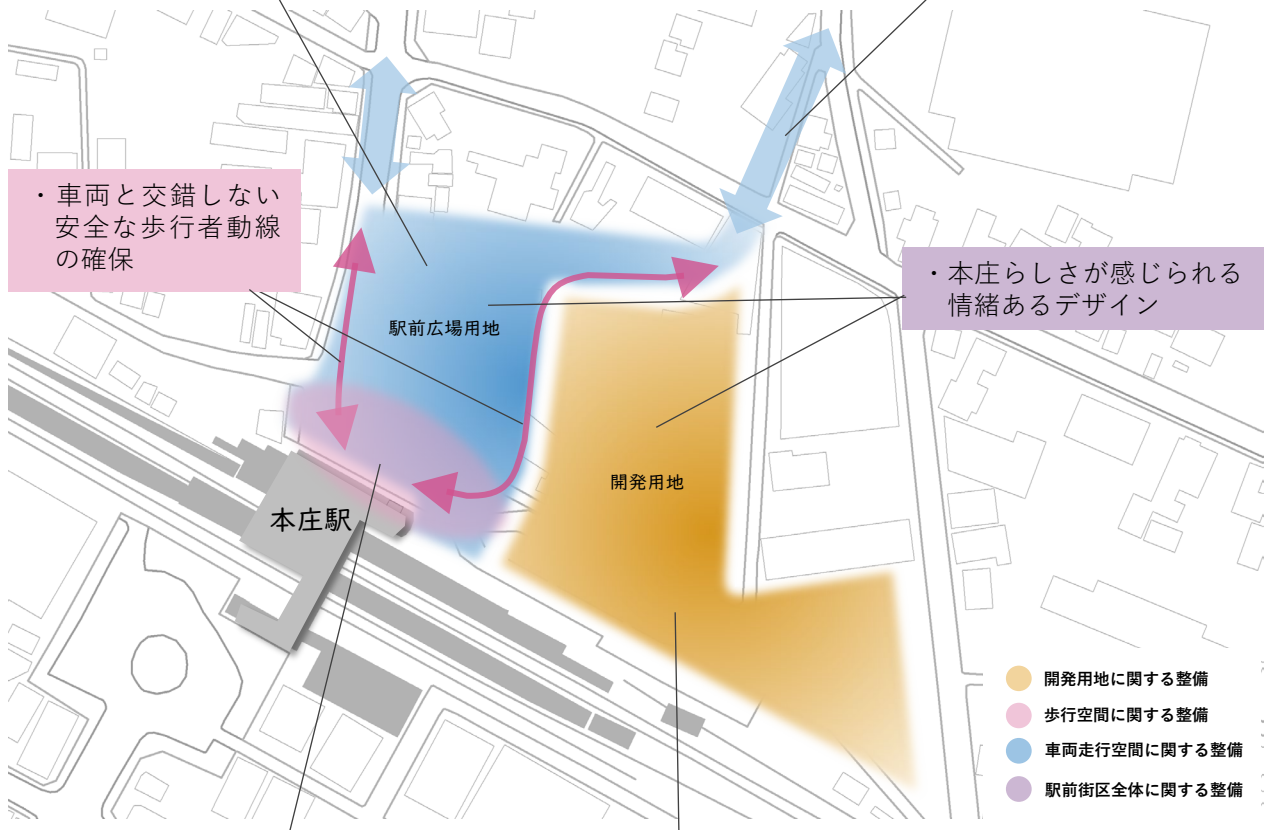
・車両と交錯しない安全な歩行者動線の確保

・本庄らしさが感じられる情緒あるデザイン

駅前広場用地

開発用地

本庄駅

開発用地に関する整備
歩行空間に関する整備
車両走行空間に関する整備
駅前街区全体に関する整備